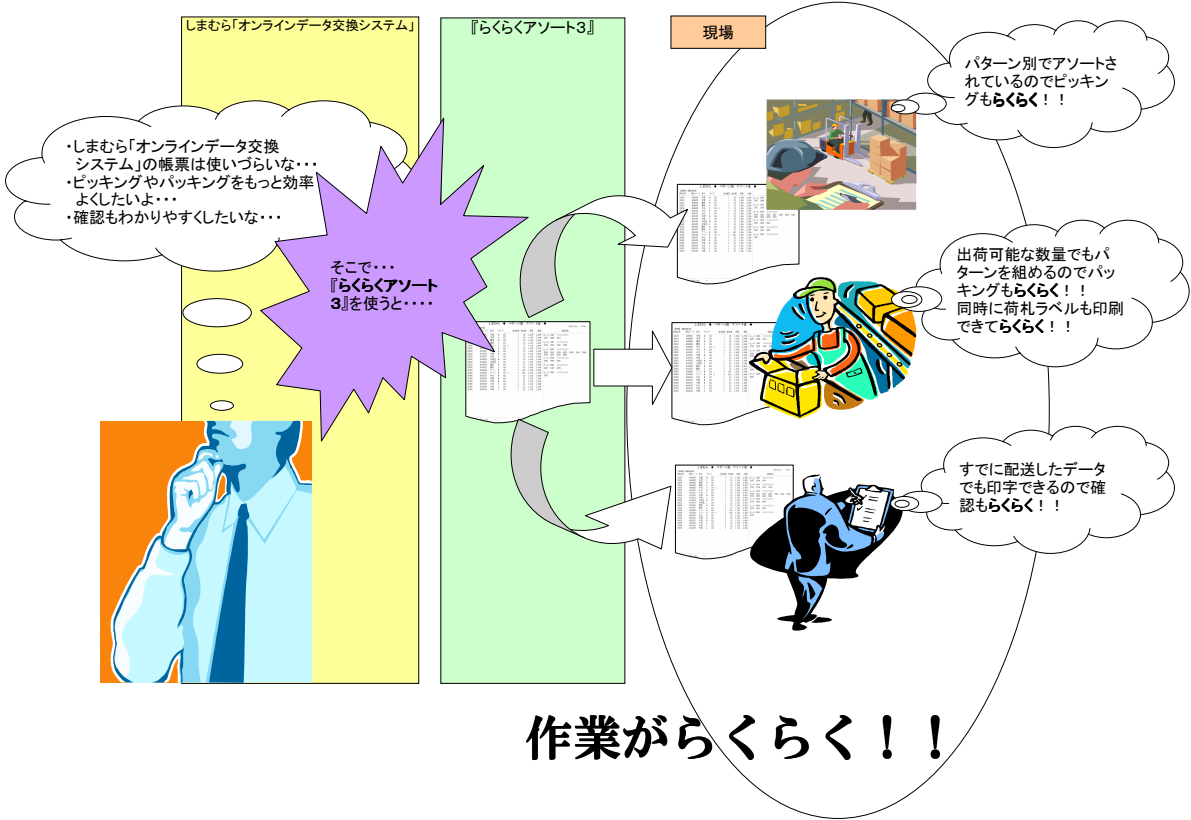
しまむら「オンラインデータ交換システム」

『らくらくアソート3』

現場

・しまむら「オンラインデータ交換システム」の帳票は使いづらいな・・・
・ピッキングやパッキングをもっと効率よくしたいよ・・・
・確認もわかりやすくしたいな・・・

そこで・・・
『らくらくアソート3』を使うと・・・・

パターン別でアソートされているのでピッキングもらくらく！！

出荷可能な数量でもパターンを組めるのでパッキングもらくらく！！
同時に荷札ラベルも印刷できてらくらく！！

すでに配送したデータでも印字できるので確認もらくらく！！

作業がらくらく！！